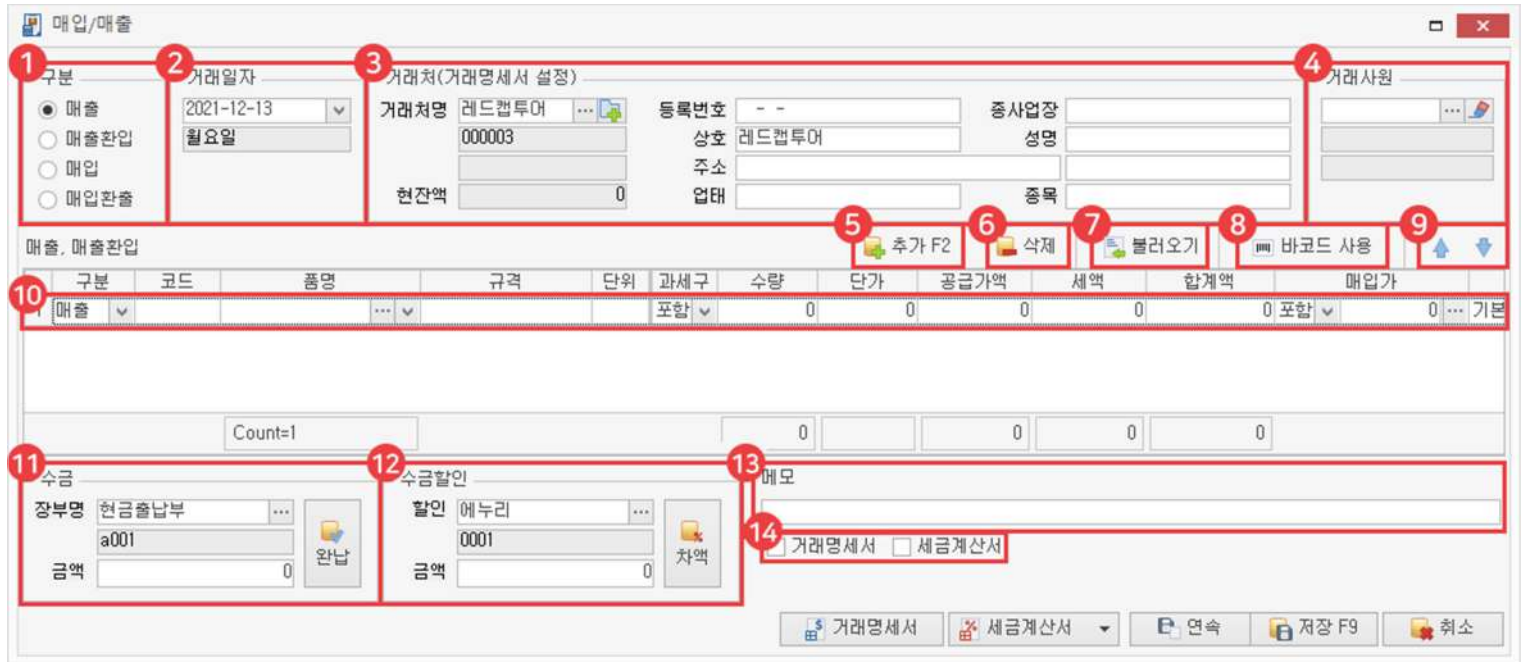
매입/매출

1 구분
매출
매출환입
매입
매입환출

2 거래일자
2021-12-13
월요일

3 거래처(거래명세서 설정)
거래처명 레드캡투어
000003
현잔액 0
등록번호 - -
상호 레드캡투어
주소
업태
종사업장
성명
종목

4 거래사원

매출, 매출환입
5 추가 F2
6 삭제
7 불러오기
8 바코드 사용
9

| | 구분 | 코드 | 품명 | 규격 | 단위 | 과세구 | 수량 | 단가 | 공급가액 | 세액 | 합계액 | 매입가 | |
|---|---|---|---|---|---|---|---|---|---|---|---|---|---|
| 1 | 매출 | | | | | 포함 | 0 | 0 | 0 | 0 | 0 | 포함 0 | 기본 |
| | | Count=1 | | | | | 0 | | 0 | 0 | 0 | | |

10

11 수금
장부명 현금출납부
a001
금액 0
완납

12 수금할인
할인 에누리
0001
금액 0
차액

13 메모

14 거래명세서 세금계산서

거래명세서
세금계산서
연속
저장 F9
취소